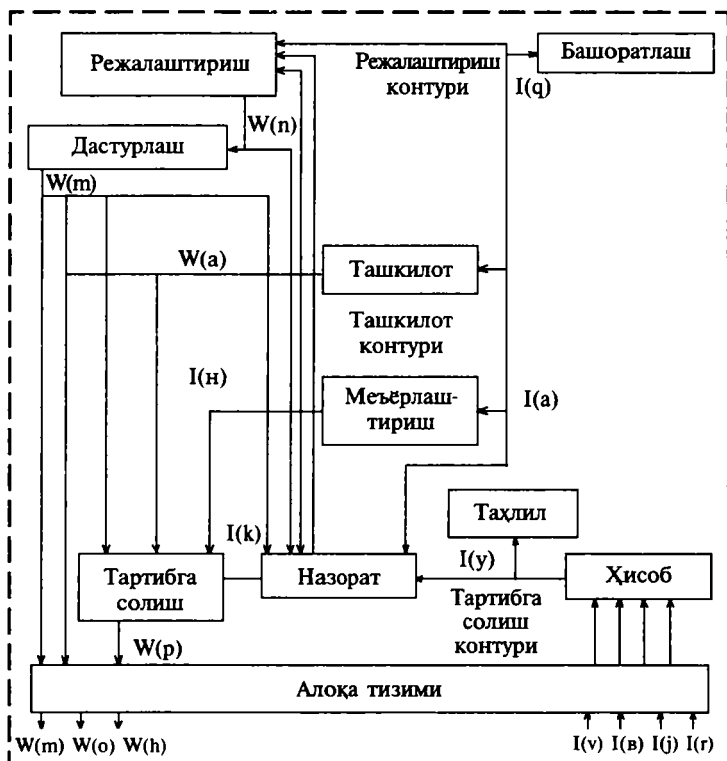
Режалаштириш

Режалаштириш контури

Башоратлаш

I(q)

W(n)

Дастурлаш

W(m)

W(a)

Ташкилот

Ташкилот контури

I(н)

Меъёрлаштириш

I(a)

I(k)

Таҳлил

I(y)

Тартибга солиш

Назорат

Ҳисоб

Тартибга солиш контури

W(p)

Алоқа тизими

W(m) W(o) W(h)

I(v) I(в) I(j) I(r)